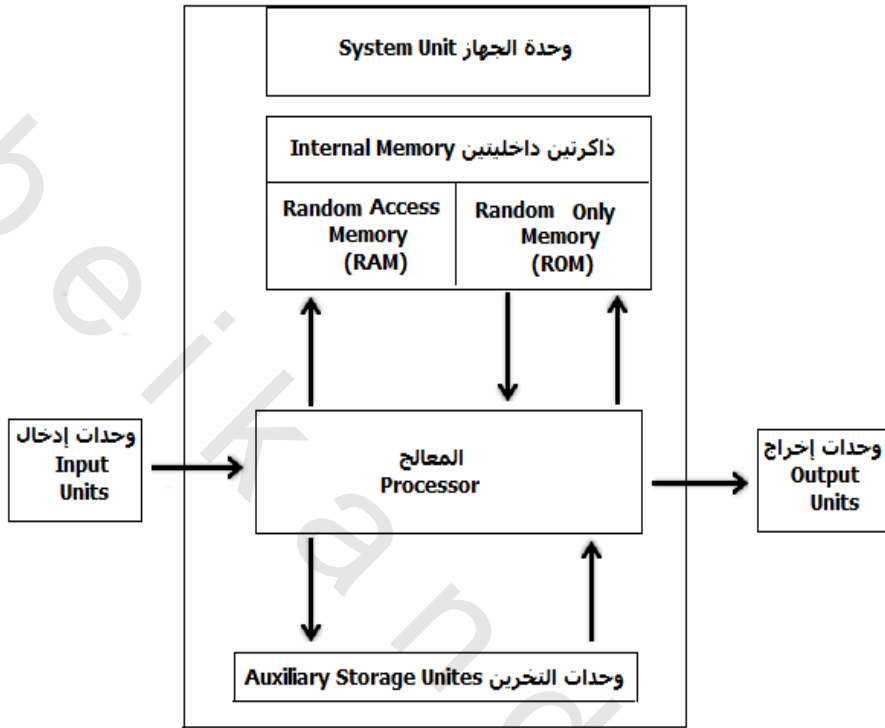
وحدة الجهاز System Unit

ذاكرتين داخليتين Internal Memory

Random Access Memory (RAM)

Random Only Memory (ROM)

وحدات إدخال Input Units

المعالج Processor

وحدات إخراج Output Units

وحدات التخزين Auxiliary Storage Unites